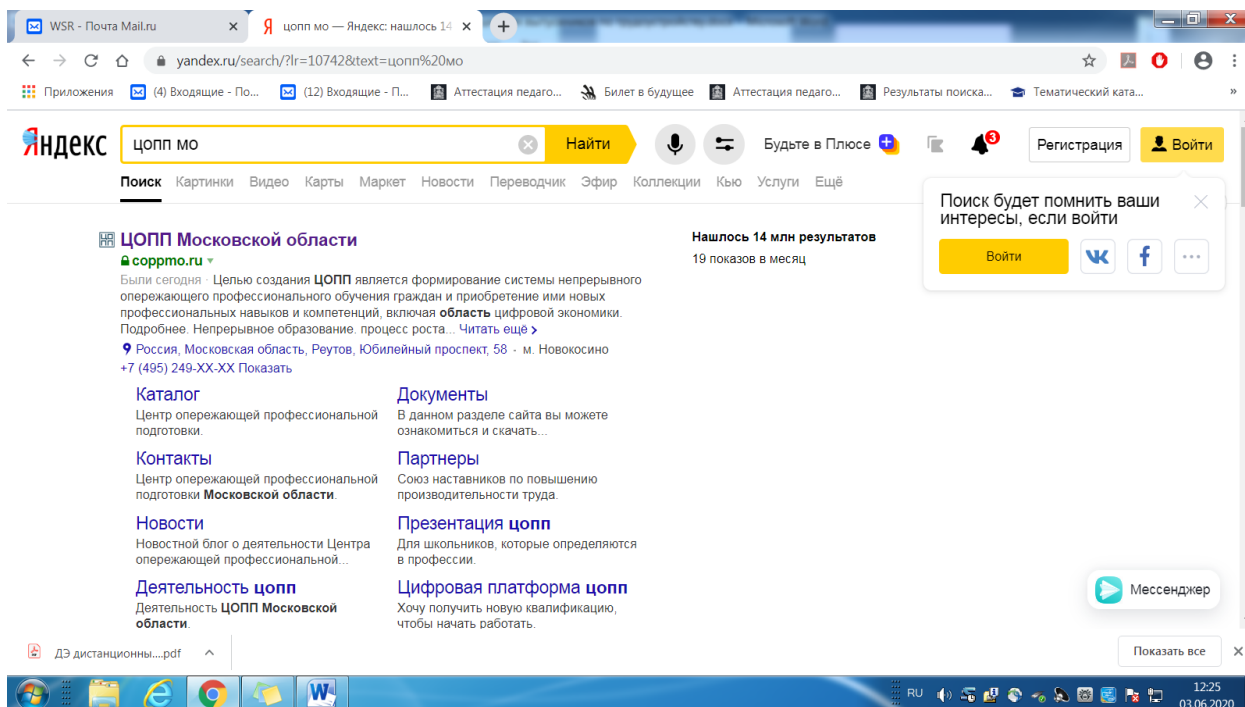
WSR - Почта Mail.ru ×
цопп мо — Яндекс: нашлось 14 ×
+

yandex.ru/search/?lr=10742&text=цопп%20мо

Приложения (4) Входящие - По... (12) Входящие - П... Аттестация педаго... Билет в будущее Аттестация педаго... Результаты поиска... Тематический ката...

Яндекс цопп мо Найти Будьте в Плюсе Регистрация Войти

Поиск Картинки Видео Карты Маркет Новости Переводчик Эфир Коллекции Кью Услуги Ещё

ЦОПП Московской области
coppmo.ru
Были сегодня · Целью создания ЦОПП является формирование системы непрерывного опережающего профессионального обучения граждан и приобретение ими новых профессиональных навыков и компетенций, включая область цифровой экономики. Подробнее. Непрерывное образование. процесс роста... Читать ещё
Россия, Московская область, Реутов, Юбилейный проспект, 58 · м. Новокосино
+7 (495) 249-XX-XX Показать

Каталог
Центр опережающей профессиональной подготовки.

Документы
В данном разделе сайта вы можете ознакомиться и скачать...

Контакты
Центр опережающей профессиональной подготовки Московской области.

Партнеры
Союз наставников по повышению производительности труда.

Новости
Новостной блог о деятельности Центра опережающей профессиональной...

Презентация цопп
Для школьников, которые определяются в профессии.

Деятельность цопп
Деятельность ЦОПП Московской области.

Цифровая платформа цопп
Хочу получить новую квалификацию, чтобы начать работать.

Нашлось 14 млн результатов
19 показов в месяц

Поиск будет помнить ваши интересы, если войти
Войти

Мессенджер

ДЭ дистанционны....pdf
Показать все

RU 12:25 03.06.2020